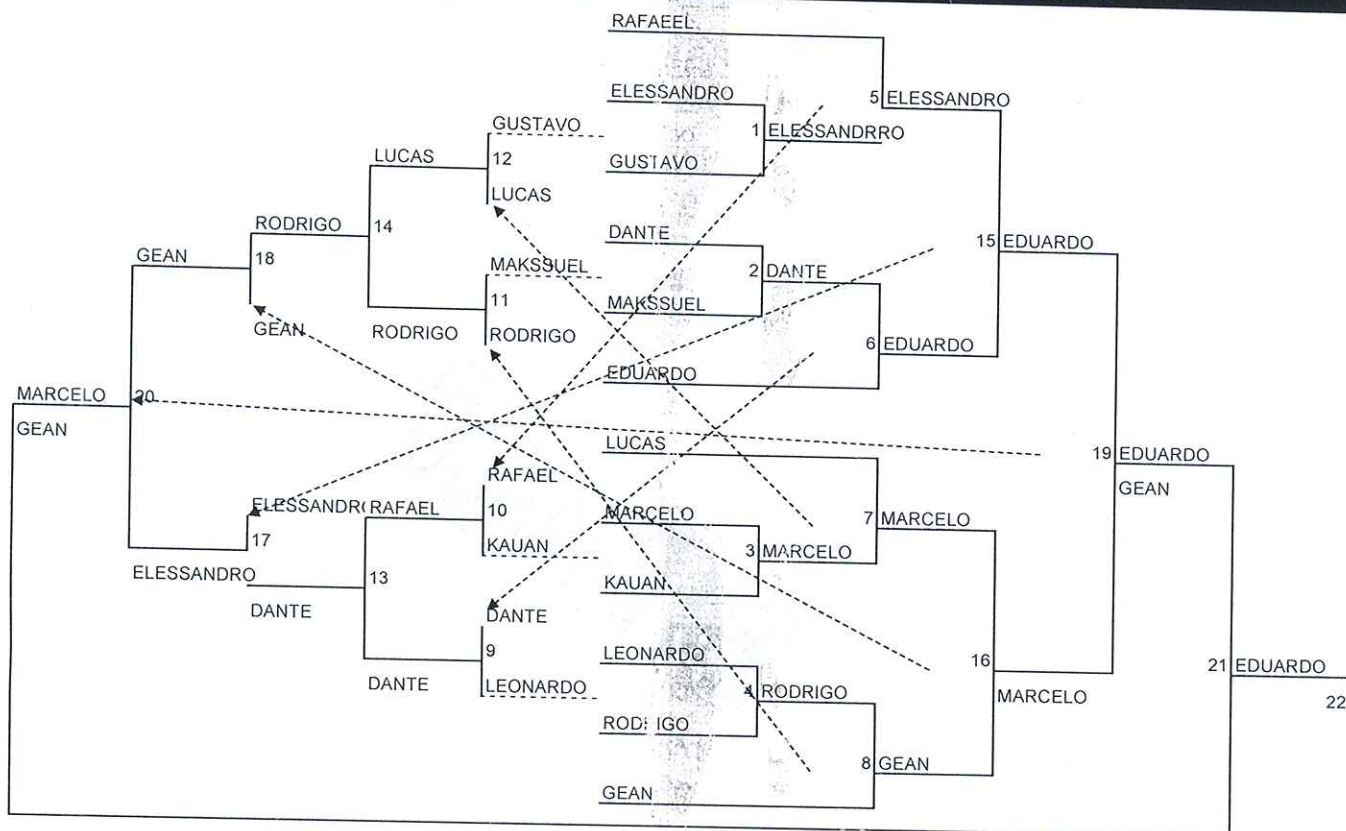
RAFAEEL
5 ELESSANDRO
ELESSANDRO
1 ELESSANDRRO
GUSTAVO
GUSTAVO
LUCAS
12
LUCAS
RODRIGO
14
15 EDUARDO
DANTE
GEAN
18
MAKSSUEL
2 DANTE
11
MAKSSUEL
GEAN
RODRIGO
RODRIGO
6 EDUARDO
EDUARDO
MARCELO
20
GEAN
LUCAS
19 EDUARDO
GEAN
RAFAEL
ELESSANDR( RAFAEL
10
MARCELO
7 MARCELO
17
KAUAN
3 MARCELO
ELESSANDRO
13
KAUAN
DANTE
DANTE
9
LEONARDO
16
21 EDUARDO
DANTE
LEONARDO
4 RODRIGO
MARCELO
22
ROD IGO
8 GEAN
GEAN